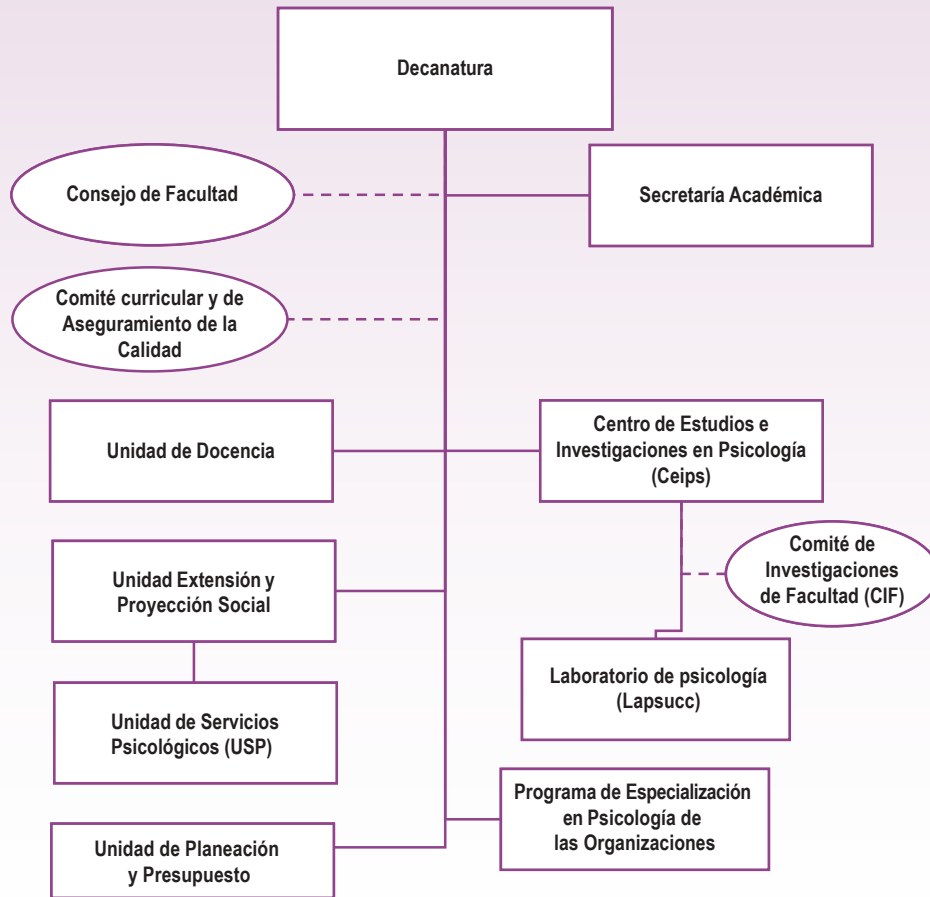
Decanatura

Consejo de Facultad

Secretaría Académica

Comité curricular y de Aseguramiento de la Calidad

Unidad de Docencia

Centro de Estudios e Investigaciones en Psicología (Ceips)

Comité de Investigaciones de Facultad (CIF)

Unidad Extensión y Proyección Social

Laboratorio de psicología (Lapsucc)

Unidad de Servicios Psicológicos (USP)

Programa de Especialización en Psicología de las Organizaciones

Unidad de Planeación y Presupuesto